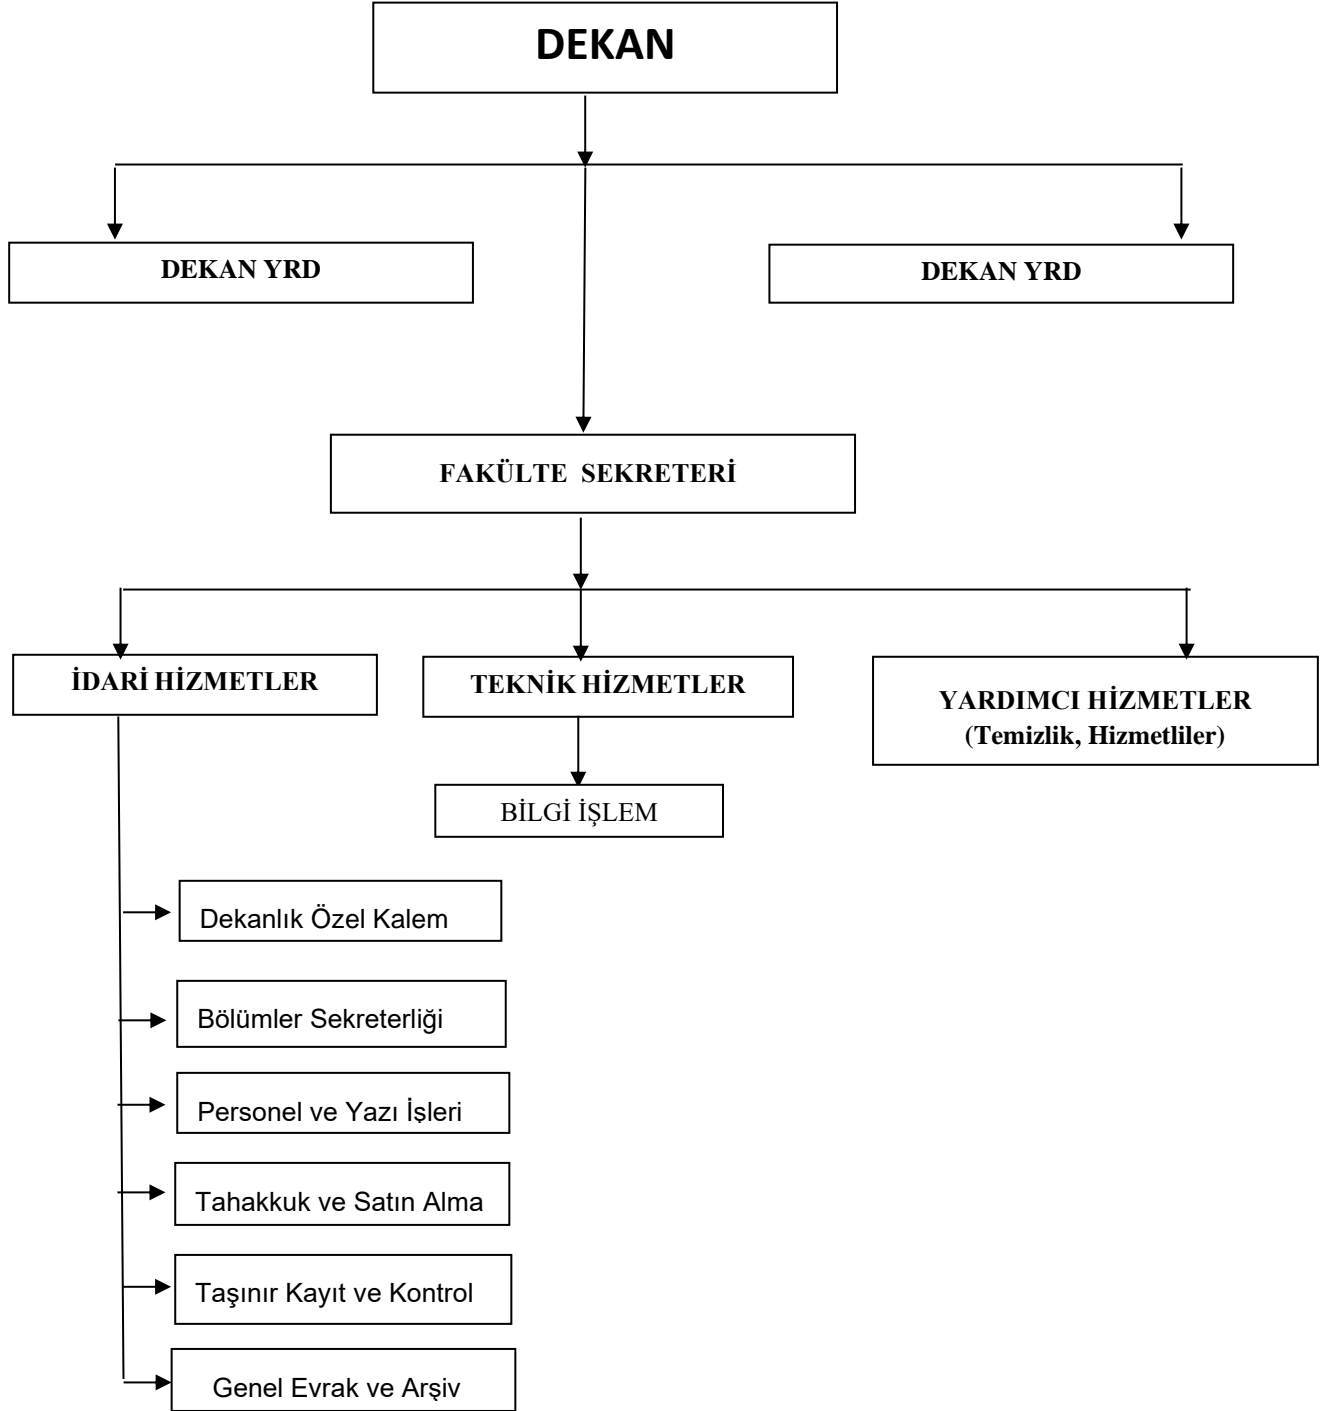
DEKAN

DEKAN YRD

DEKAN YRD

FAKÜLTE SEKRETERİ

İDARİ HİZMETLER

TEKNİK HİZMETLER

YARDIMCI HİZMETLER
(Temizlik, Hizmetliler)

BİLGİ İŞLEM

Dekanlık Özel Kalem

Bölümler Sekreterliği

Personel ve Yazı İşleri

Tahakkuk ve Satın Alma

Taşınır Kayıt ve Kontrol

Genel Evrak ve Arşiv